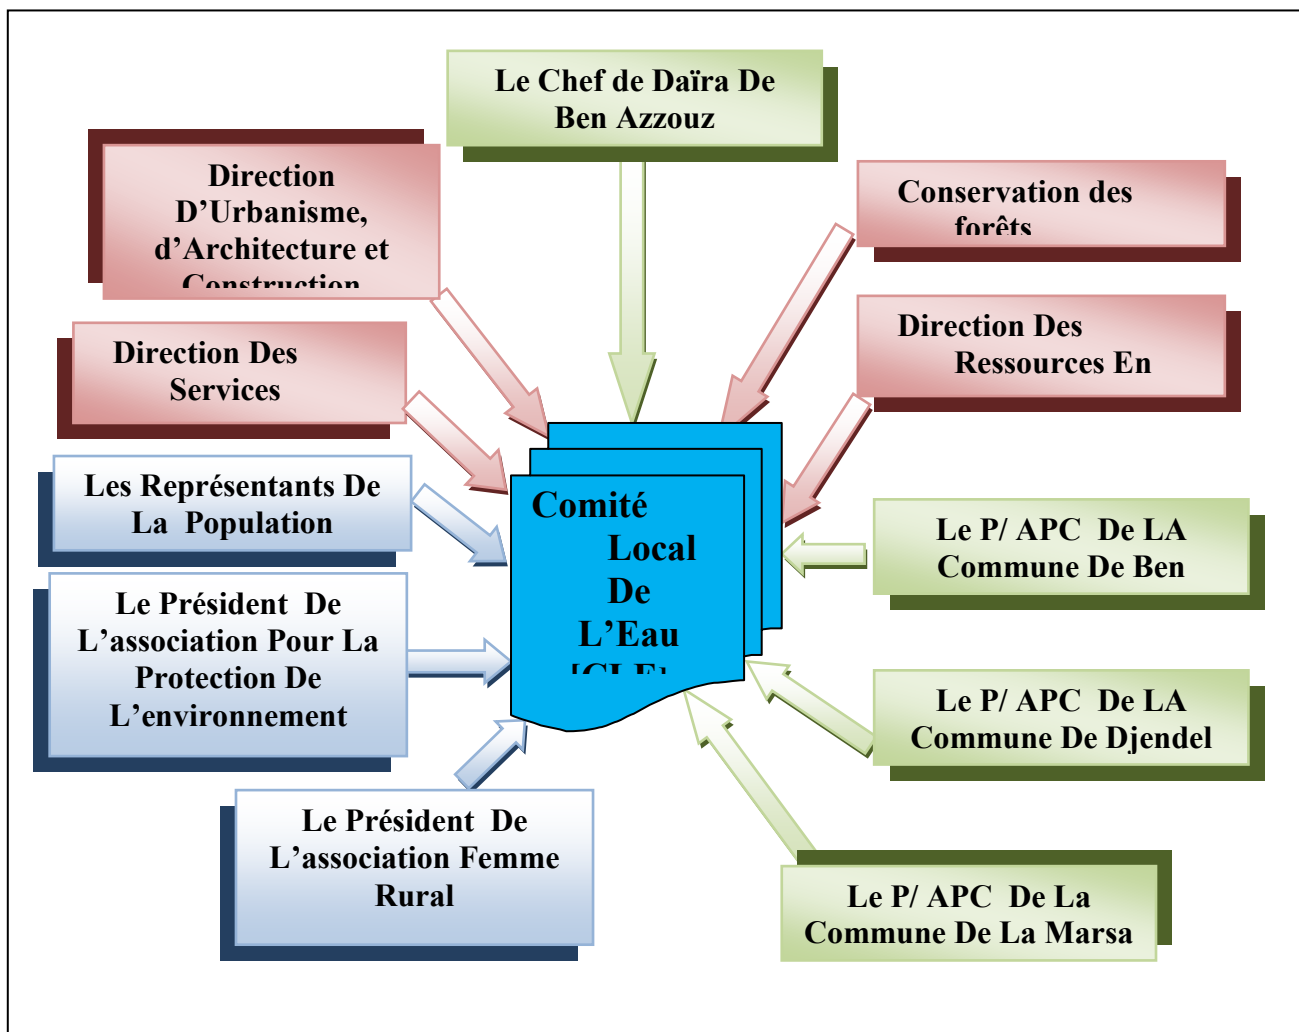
Le Chef de Daïra De Ben Azzouz

Direction D'Urbanisme, d'Architecture et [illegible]

Conservation des forêts

Direction Des Services

Direction Des Ressources En

Les Représentants De La Population

Comité Local De L'Eau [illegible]

Le P/ APC De LA Commune De Ben

Le Président De L'association Pour La Protection De L'environnement

Le P/ APC De LA Commune De Djendel

Le Président De L'association Femme Rural

Le P/ APC De La Commune De La Marsa